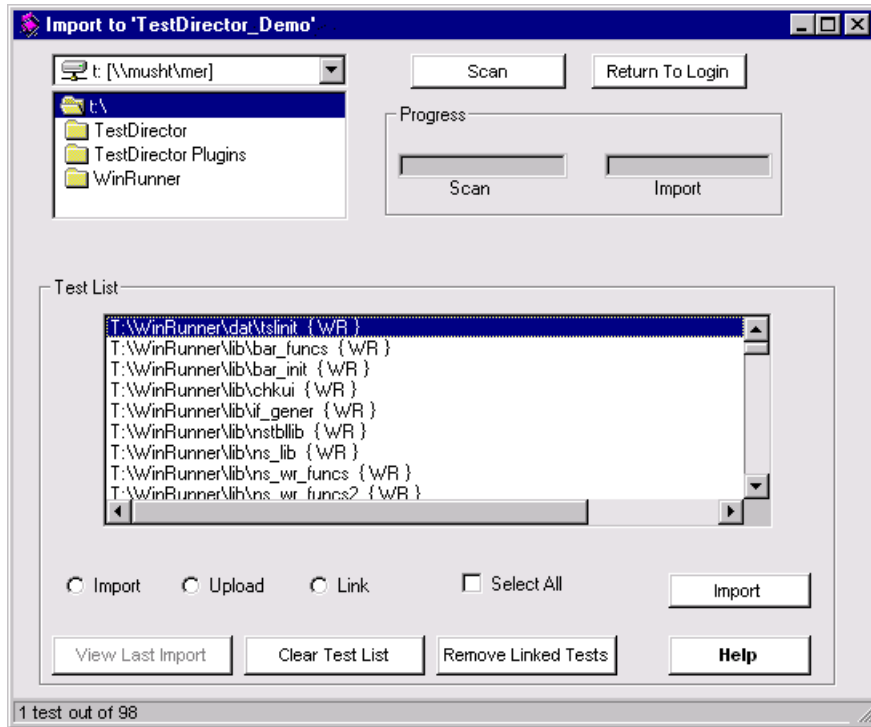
Import to 'TestDirector_Demo'

t: [\\musht\mer]

t:\
TestDirector
TestDirector Plugins
WinRunner

Scan
Return To Login

Progress
Scan
Import

Test List
T:\WinRunner\dat\tslinit { WR }
T:\WinRunner\lib\bar_funcs { WR }
T:\WinRunner\lib\bar_init { WR }
T:\WinRunner\lib\chkui { WR }
T:\WinRunner\lib\if_gener { WR }
T:\WinRunner\lib\nstbllib { WR }
T:\WinRunner\lib\ns_lib { WR }
T:\WinRunner\lib\ns_wr_funcs { WR }
T:\WinRunner\lib\ns_wr_funcs2 { WR }

Import
Upload
Link
Select All
Import

View Last Import
Clear Test List
Remove Linked Tests
Help

1 test out of 98